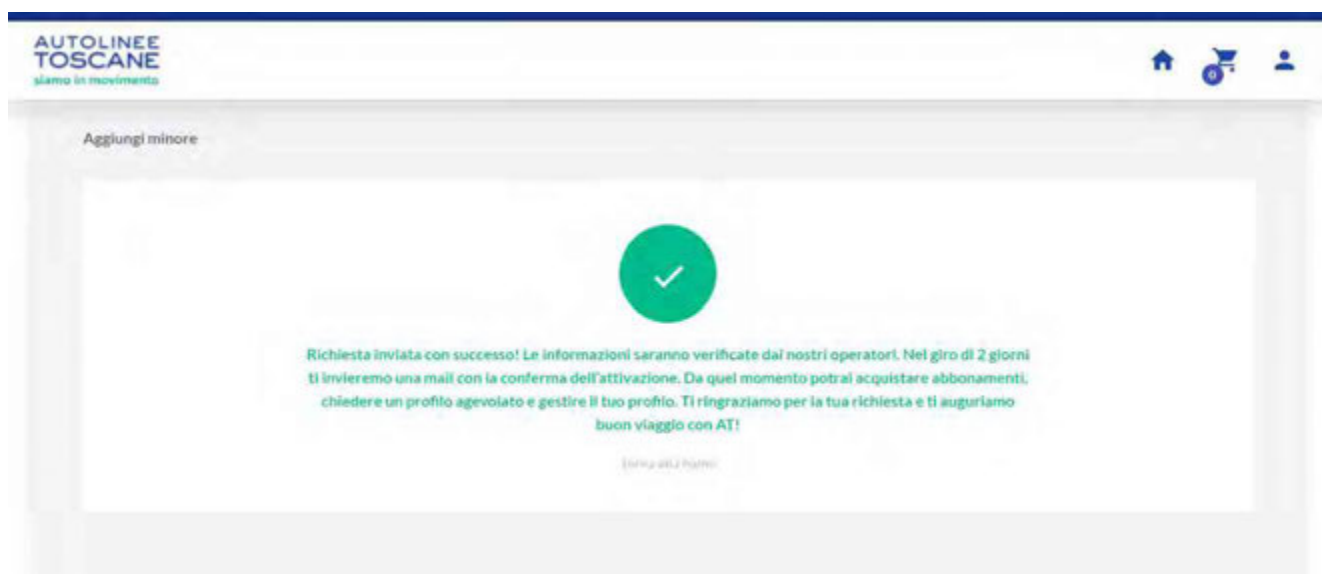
AUTOLINEE TOSCANE
siamo in movimento

0

Aggiungi minore

Richiesta inviata con successo! Le informazioni saranno verificate dai nostri operatori. Nel giro di 2 giorni ti invieremo una mail con la conferma dell'attivazione. Da quel momento potrai acquistare abbonamenti, chiedere un profilo agevolato e gestire il tuo profilo. Ti ringraziamo per la tua richiesta e ti auguriamo buon viaggio con AT!

Torna alla home